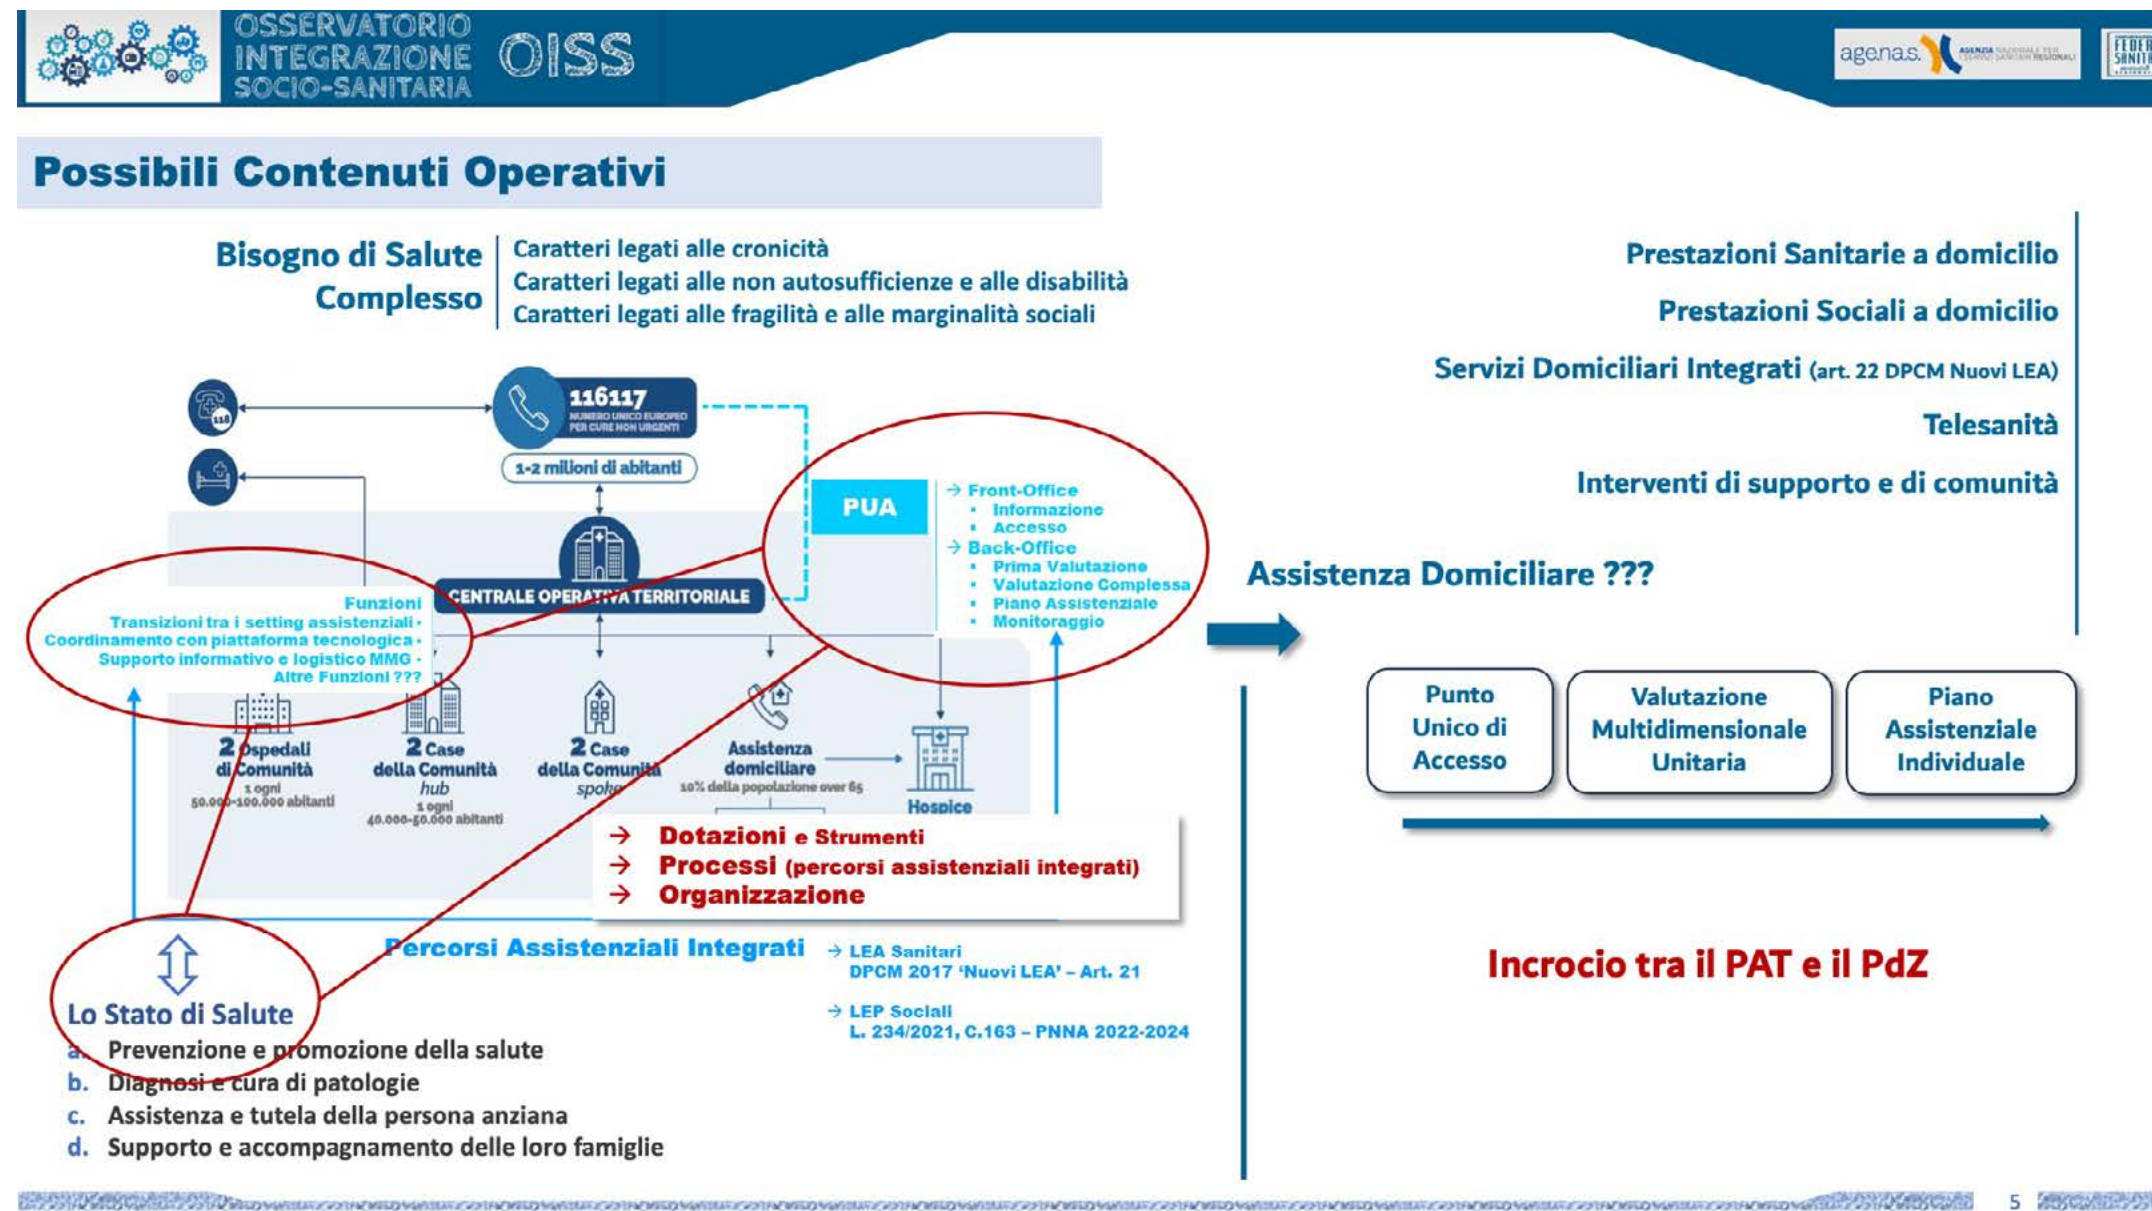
OSSERVATORIO INTEGRAZIONE SOCIO-SANITARIA OISS

agenas. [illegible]

Possibili Contenuti Operativi

Bisogno di Salute Complesso

Caratteri legati alle cronicità
Caratteri legati alle non autosufficienze e alle disabilità
Caratteri legati alle fragilità e alle marginalità sociali

116117 NUMERO UNICO EUROPEO PER CURE NON URGENTI

1-2 milioni di abitanti

PUA

→ Front-Office
▪ Informazione
▪ Accesso
→ Back-Office
▪ Prima Valutazione
▪ Valutazione Complessa
▪ Piano Assistenziale
▪ Monitoraggio

CENTRALE OPERATIVA TERRITORIALE

Funzioni
Transizioni tra i setting assistenziali ▪
Coordinamento con piattaforma tecnologica ▪
Supporto informativo e logistico MMG ▪
Altre Funzioni ???

2 Ospedali di Comunità
1 ogni 50.000-100.000 abitanti

2 Case della Comunità hub
1 ogni 40.000-50.000 abitanti

2 Case della Comunità spoke

Assistenza domiciliare
10% della popolazione over 65

Hospice

→ Dotazioni e Strumenti
→ Processi (percorsi assistenziali integrati)
→ Organizzazione

Percorsi Assistenziali Integrati

→ LEA Sanitari
DPCM 2017 'Nuovi LEA' – Art. 21

→ LEP Sociali
L. 234/2021, C.163 – PNNA 2022-2024

Lo Stato di Salute
a. Prevenzione e promozione della salute
b. Diagnosi e cura di patologie
c. Assistenza e tutela della persona anziana
d. Supporto e accompagnamento delle loro famiglie

Prestazioni Sanitarie a domicilio
Prestazioni Sociali a domicilio
Servizi Domiciliari Integrati (art. 22 DPCM Nuovi LEA)
Telesanità
Interventi di supporto e di comunità

Assistenza Domiciliare ???

Punto Unico di Accesso

Valutazione Multidimensionale Unitaria

Piano Assistenziale Individuale

Incrocio tra il PAT e il PdZ

5